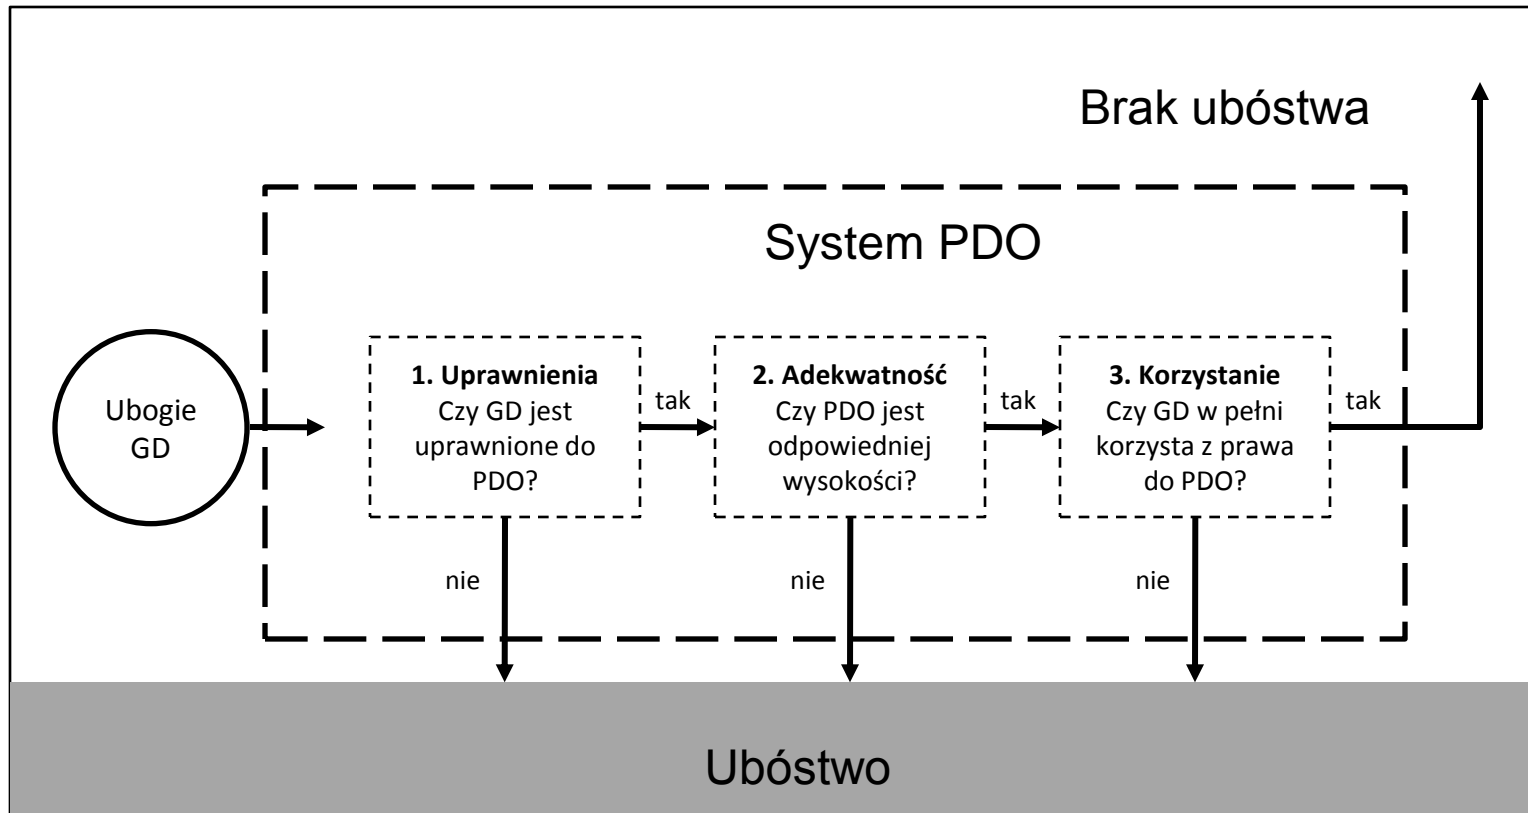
Brak ubóstwa

System PDO

Ubogie GD

1. Uprawnienia
Czy GD jest uprawnione do PDO?

tak

2. Adekwatność
Czy PDO jest odpowiedniej wysokości?

tak

3. Korzystanie
Czy GD w pełni korzysta z prawa do PDO?

tak

nie

nie

nie

Ubóstwo